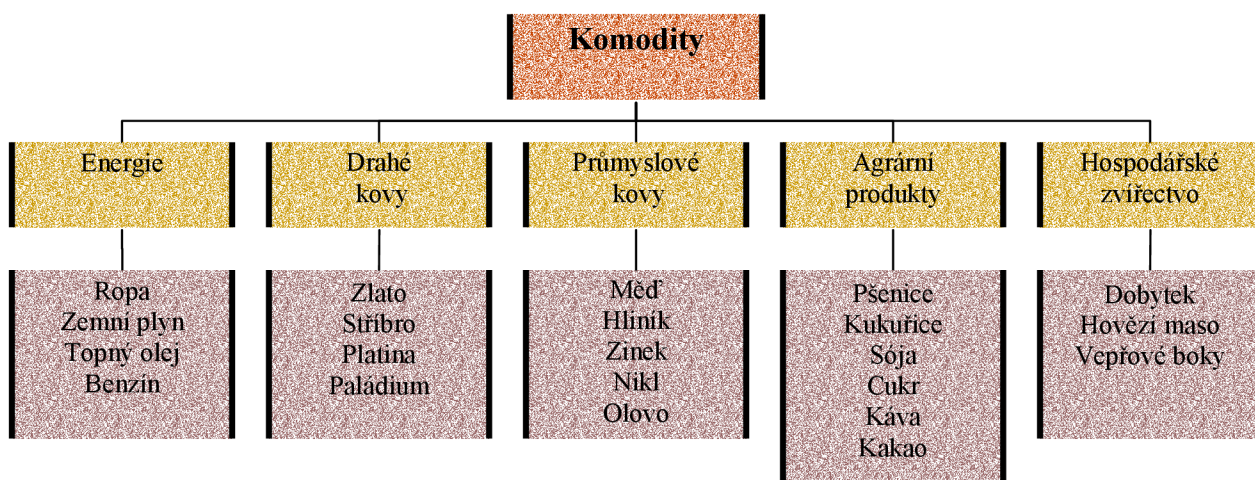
Komodity

Energie

Ropa
Zemní plyn
Topný olej
Benzín

Drahé kovy

Zlato
Stříbro
Platina
Paládium

Průmyslové kovy

Měď
Hliník
Zinek
Nikl
Olovo

Agrární produkty

Pšenice
Kukuřice
Sója
Cukr
Káva
Kakao

Hospodářské zvířectvo

Dobytek
Hovězí maso
Vepřové boky